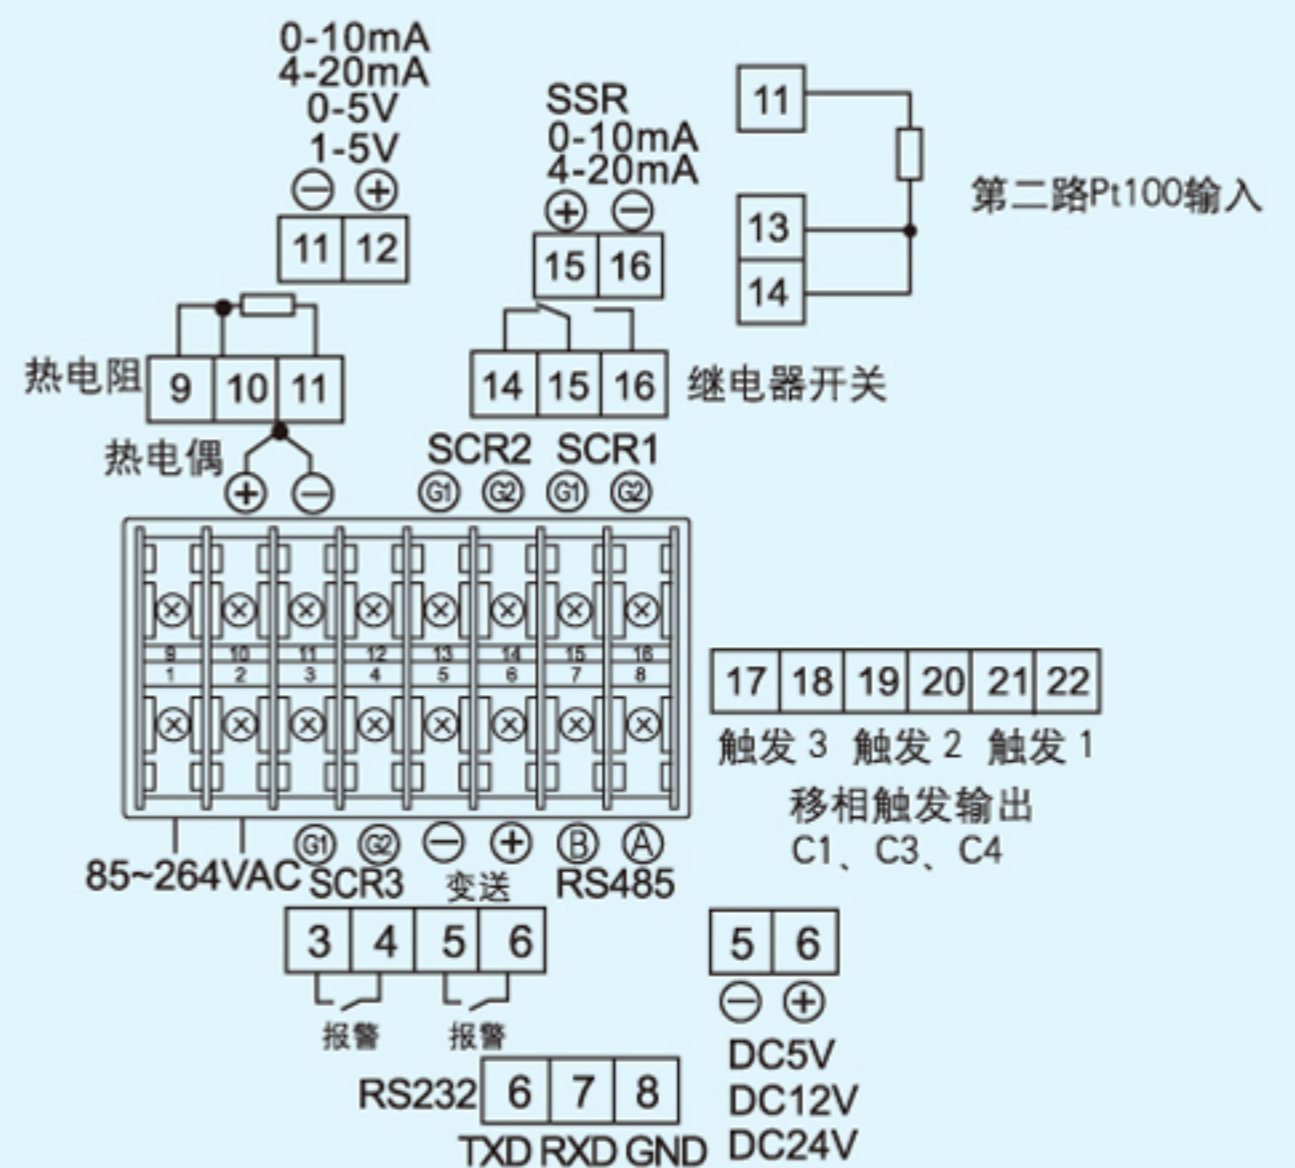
0-10mA
4-20mA
0-5V
1-5V
⊖ ⊕
11 12

SSR
0-10mA
4-20mA
⊕ ⊖
15 16

11
13
14
第二路Pt100输入

热电阻
9 10 11
热电偶
⊕ ⊖

14 15 16 继电器开关

SCR2 SCR1
G1 G2 G1 G2

9 10 11 12 13 14 15 16
1 2 3 4 5 6 7 8

17 18 19 20 21 22
触发 3 触发 2 触发 1
移相触发输出
C1、C3、C4

G1 G2 ⊖ ⊕ B A
85~264VAC SCR3 变送 RS485

3 4 5 6
报警 报警

5 6
⊖ ⊕
DC5V
DC12V
DC24V

RS232 6 7 8
TXD RXD GND